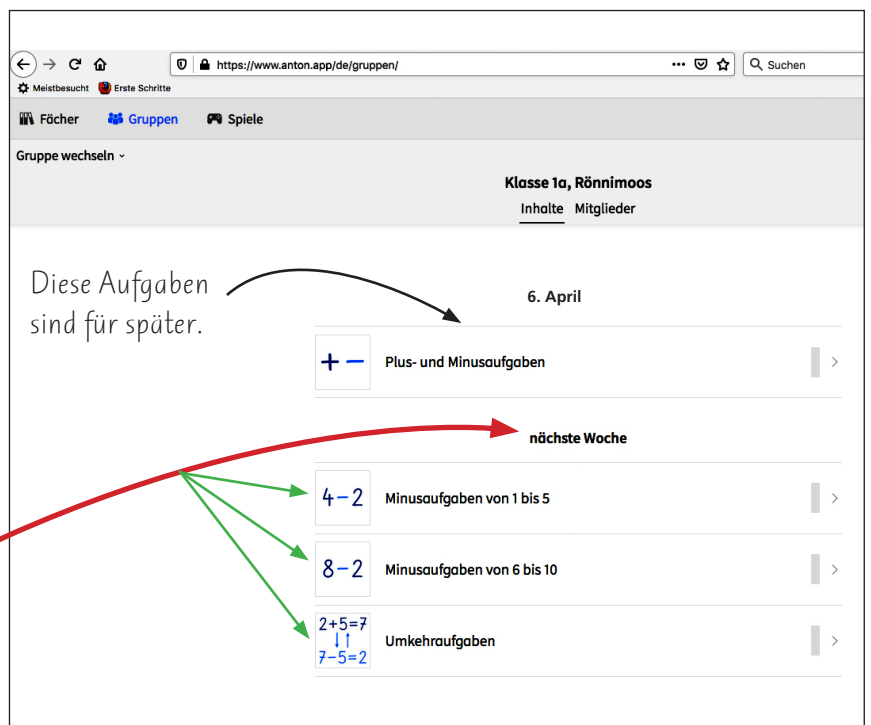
https://www.anton.app/de/gruppen/
Suchen
Meistbesucht Erste Schritte

Fächer Gruppen Spiele

Gruppe wechseln

Klasse 1a, Rönnimoos
Inhalte Mitglieder

Diese Aufgaben sind für später.

6. April

$+ -$ Plus- und Minusaufgaben

nächste Woche

$4-2$ Minusaufgaben von 1 bis 5

$8-2$ Minusaufgaben von 6 bis 10

$2+5=7$
$7-5=2$ Umkehraufgaben